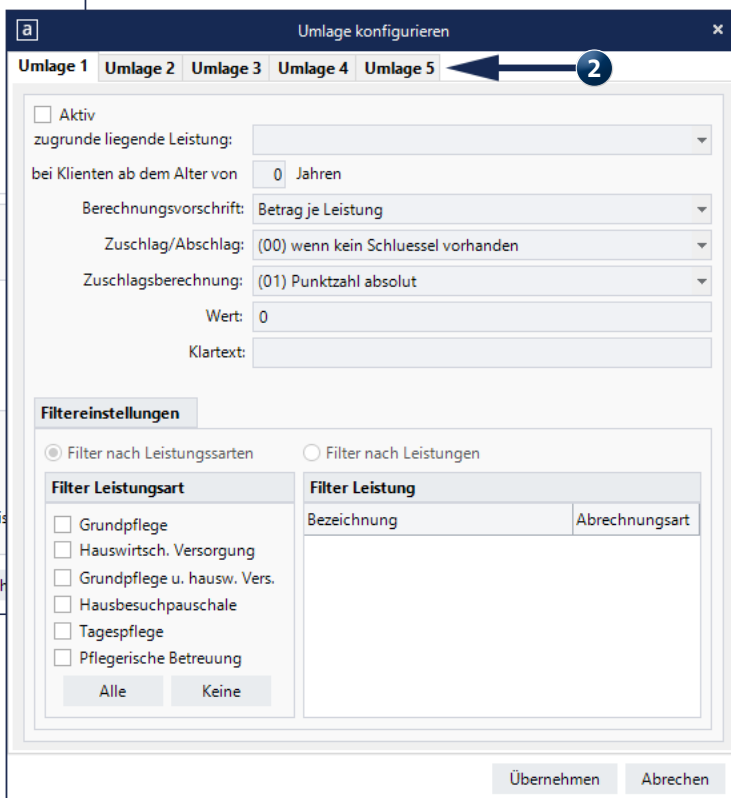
a Umlage konfigurieren ×

Umlage 1 Umlage 2 Umlage 3 Umlage 4 Umlage 5

2

Aktiv

zugrunde liegende Leistung:

bei Klienten ab dem Alter von 0 Jahren

Berechnungsvorschrift: Betrag je Leistung

Zuschlag/Abschlag: (00) wenn kein Schluessel vorhanden

Zuschlagsberechnung: (01) Punktzahl absolut

Wert: 0

Klartext:

Filtereinstellungen

Filter nach Leistungssarten

Filter nach Leistungen

Filter Leistungsart

Grundpflege

Hauswirtsch. Versorgung

Grundpflege u. hausw. Vers.

Hausbesuchpauschale

Tagespflege

Pflegerische Betreuung

Alle Keine

Filter Leistung

| Bezeichnung | Abrechnungsart |
|---|---|

Übernehmen Abrechen